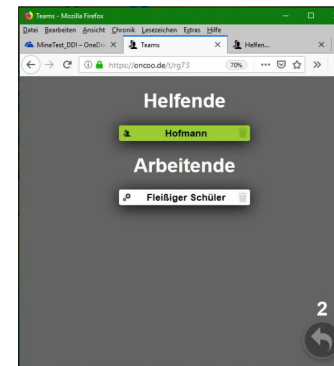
Teams - Mozilla Firefox

Datei Bearbeiten Ansicht Chronik Lesezeichen Extras Hilfe

MineTest_DDI – OneDri

Teams

Helfen...

https://oncoo.de/t/rg73

70%

Helfende

Hofmann

Arbeitende

Fleißiger Schüler

2